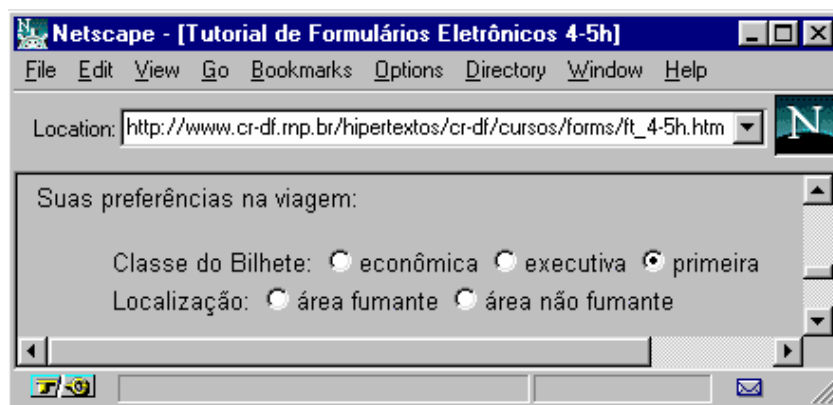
Netscape - [Tutorial de Formulários Eletrônicos 4-5h]

File Edit View Go Bookmarks Options Directory Window Help

Location: http://www.cr-df.rnp.br/hipertextos/cr-df/cursos/forms/ft_4-5h.htm

N

Suas preferências na viagem:

Classe do Bilhete: econômica executiva primeira

Localização: área fumante área não fumante